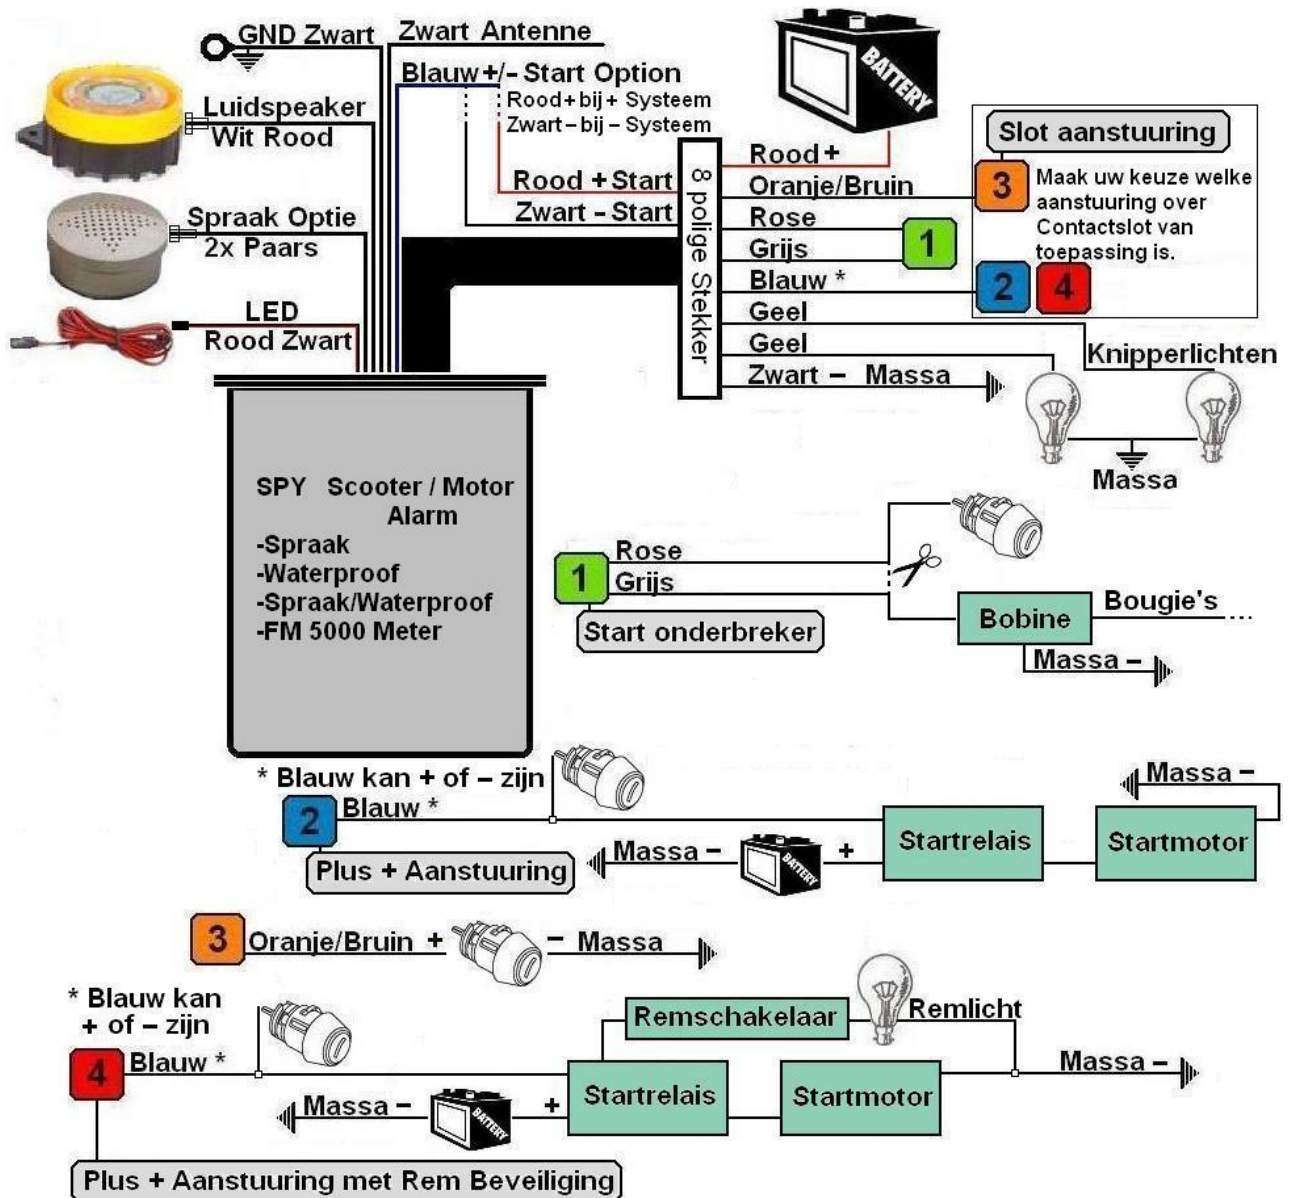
GND Zwart
Zwart Antenne
Blauw +/- Start Option
Rood + bij + Systeem
Zwart – bij – Systeem
BATTERY
Luidspeaker
Wit Rood
Spraak Optie
2x Paars
LED
Rood Zwart
Rood + Start
Zwart - Start
8 polige Stekker
Rood +
Oranje/Bruin
Rose
Grijs
Blauw *
Geel
Geel
Zwart – Massa
Slot aansturing
3
Maak uw keuze welke aansturing over Contactslot van toepassing is.
1
2
4
Knipperlichten
Massa
SPY Scooter / Motor Alarm
-Spraak
-Waterproof
-Spraak/Waterproof
-FM 5000 Meter
1
Rose
Grijs
Start onderbreker
Bobine
Bougie's ...
Massa –
* Blauw kan + of – zijn
2
Blauw *
Plus + Aansturing
Massa –
+
Startrelais
Massa –
Startmotor
3
Oranje/Bruin +
– Massa
* Blauw kan + of – zijn
4
Blauw *
Remschakelaar
Remlicht
Massa –
Massa –
+
Startrelais
Startmotor
Plus + Aansturing met Rem Beveiliging